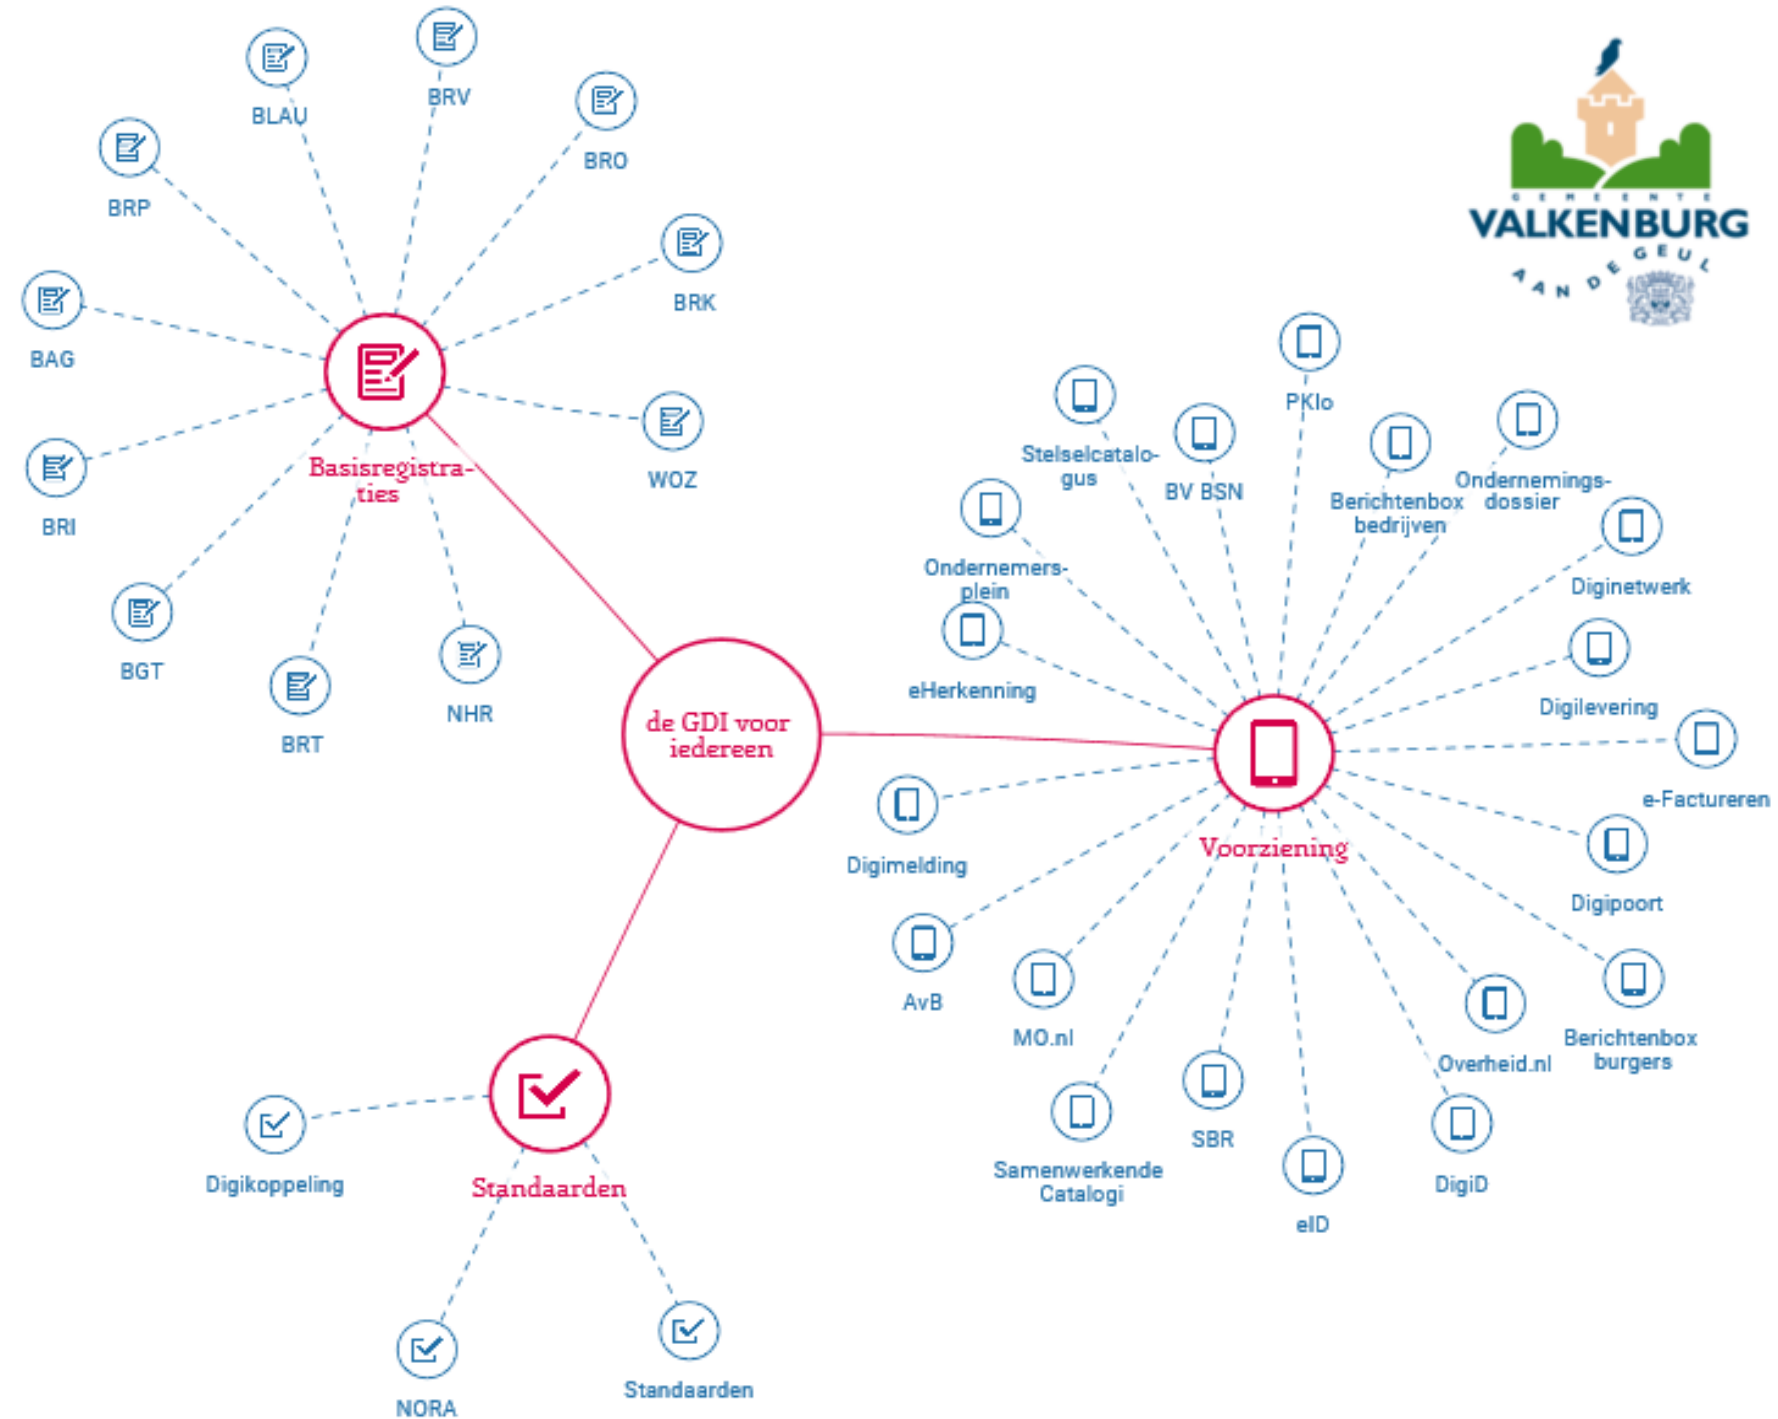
BLAU
BRV
BRO
BRP
BRK
BAG
Basisregistraties
WOZ
BRI
BGT
BRT
NHR
GEMEENTE
VALKENBURG
AAN DE GEUL
PKIo
Stelselcatalogus
BV BSN
Berichtenbox bedrijven
Ondernemingsdossier
Ondernemersplein
Diginetwerk
eHerkenning
Digilevering
de GDI voor iedereen
e-Factureren
Digimelding
Voorziening
Digipoort
AvB
MO.nl
Berichtenbox burgers
Overheid.nl
SBR
Samenwerkende Catalogi
DigiD
eID
Digikoppeling
Standaarden
NORA
Standaarden